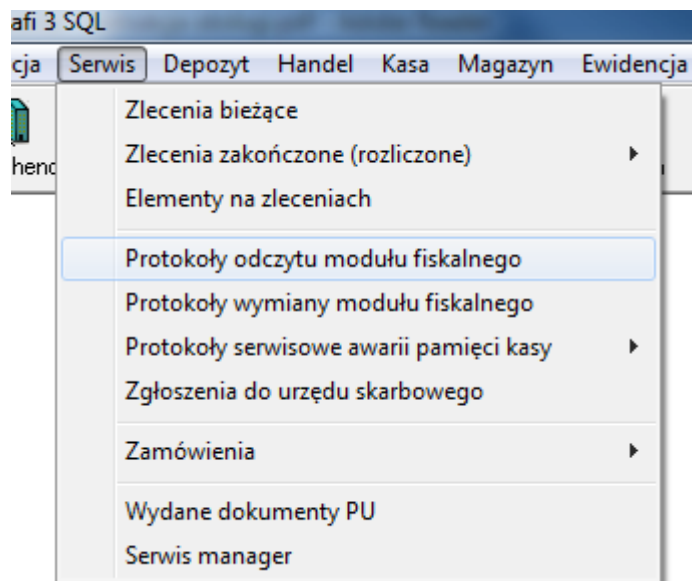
afi 3 SQL

cja Serwis Depozyt Handel Kasa Magazyn Ewidencja

hend

Zlecenia bieżące
Zlecenia zakończone (rozliczone)
Elementy na zleceniach

Protokoły odczytu modułu fiskalnego
Protokoły wymiany modułu fiskalnego
Protokoły serwisowe awarii pamięci kasy
Zgłoszenia do urzędu skarbowego

Zamówienia

Wydane dokumenty PU
Serwis manager